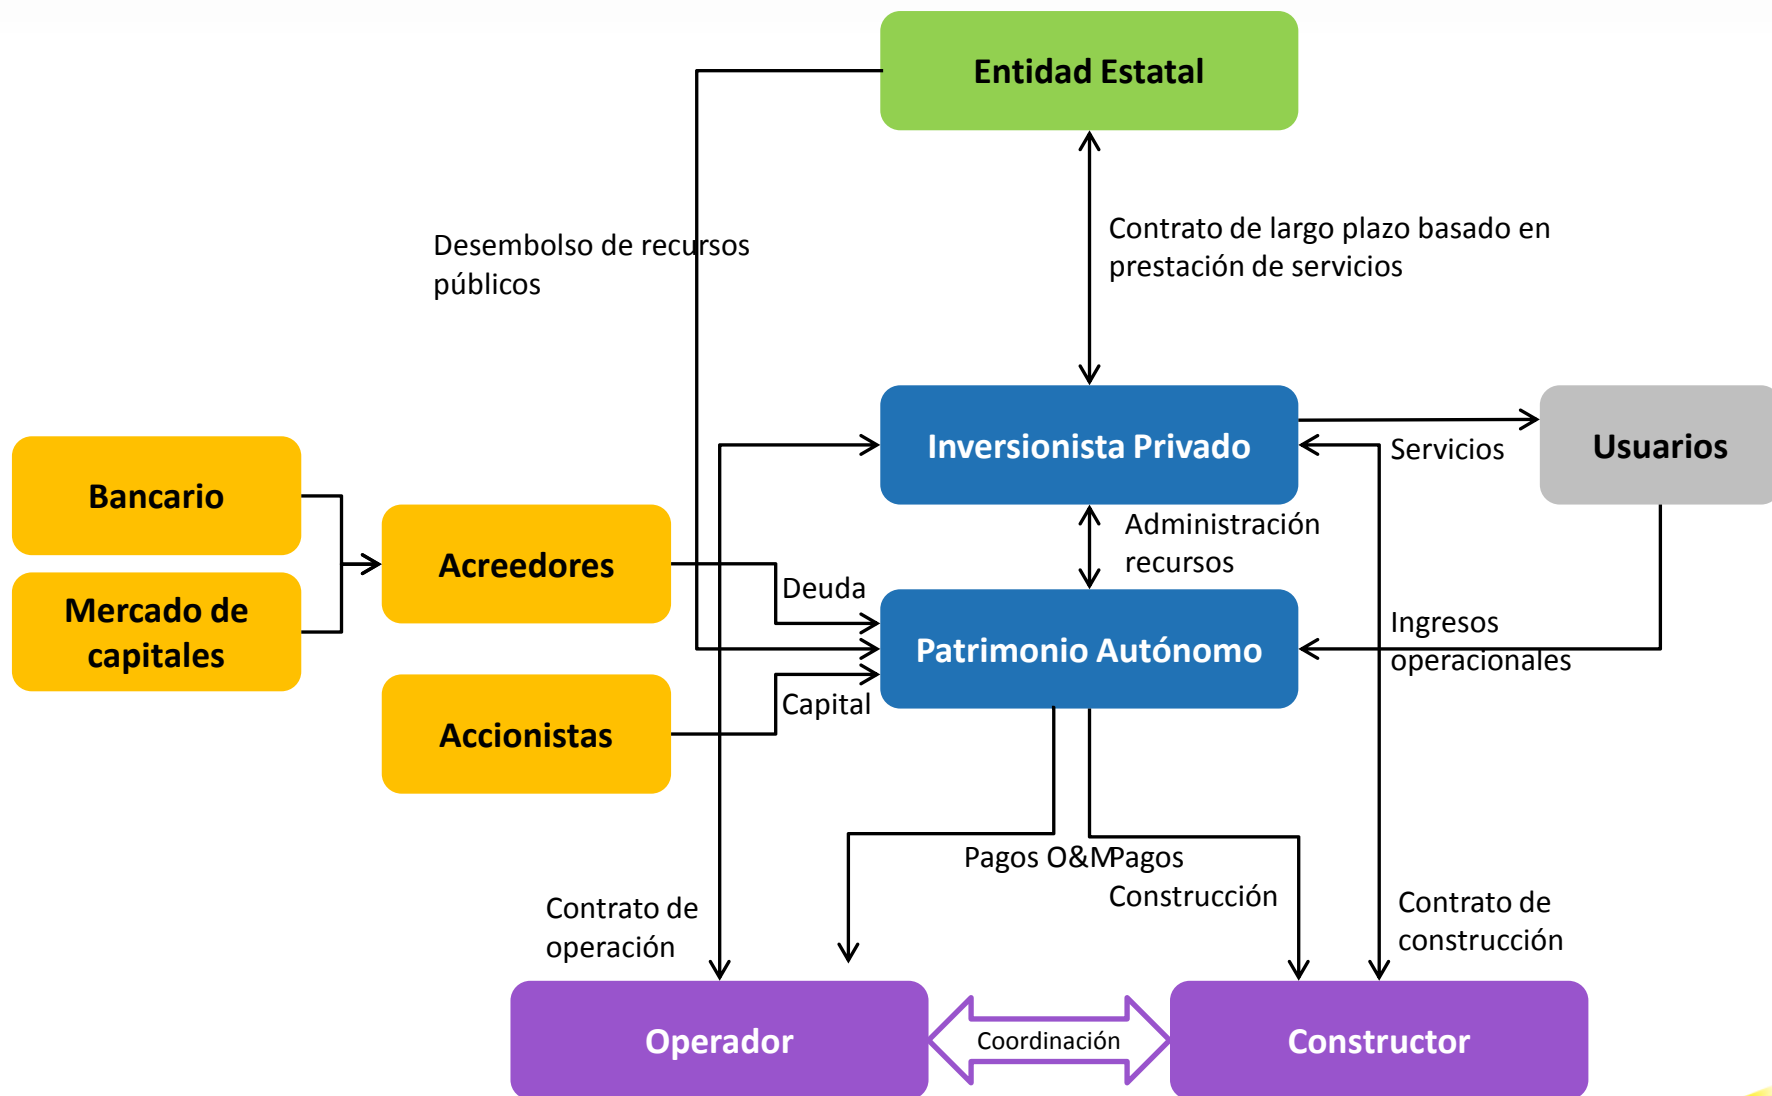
Entidad Estatal

Desembolso de recursos públicos

Contrato de largo plazo basado en prestación de servicios

Inversionista Privado

Servicios

Usuarios

Bancario

Mercado de capitales

Acreedores

Accionistas

Deuda

Capital

Administración recursos

Patrimonio Autónomo

Ingresos operacionales

Pagos O&M

Pagos Construcción

Contrato de operación

Contrato de construcción

Operador

Coordinación

Constructor